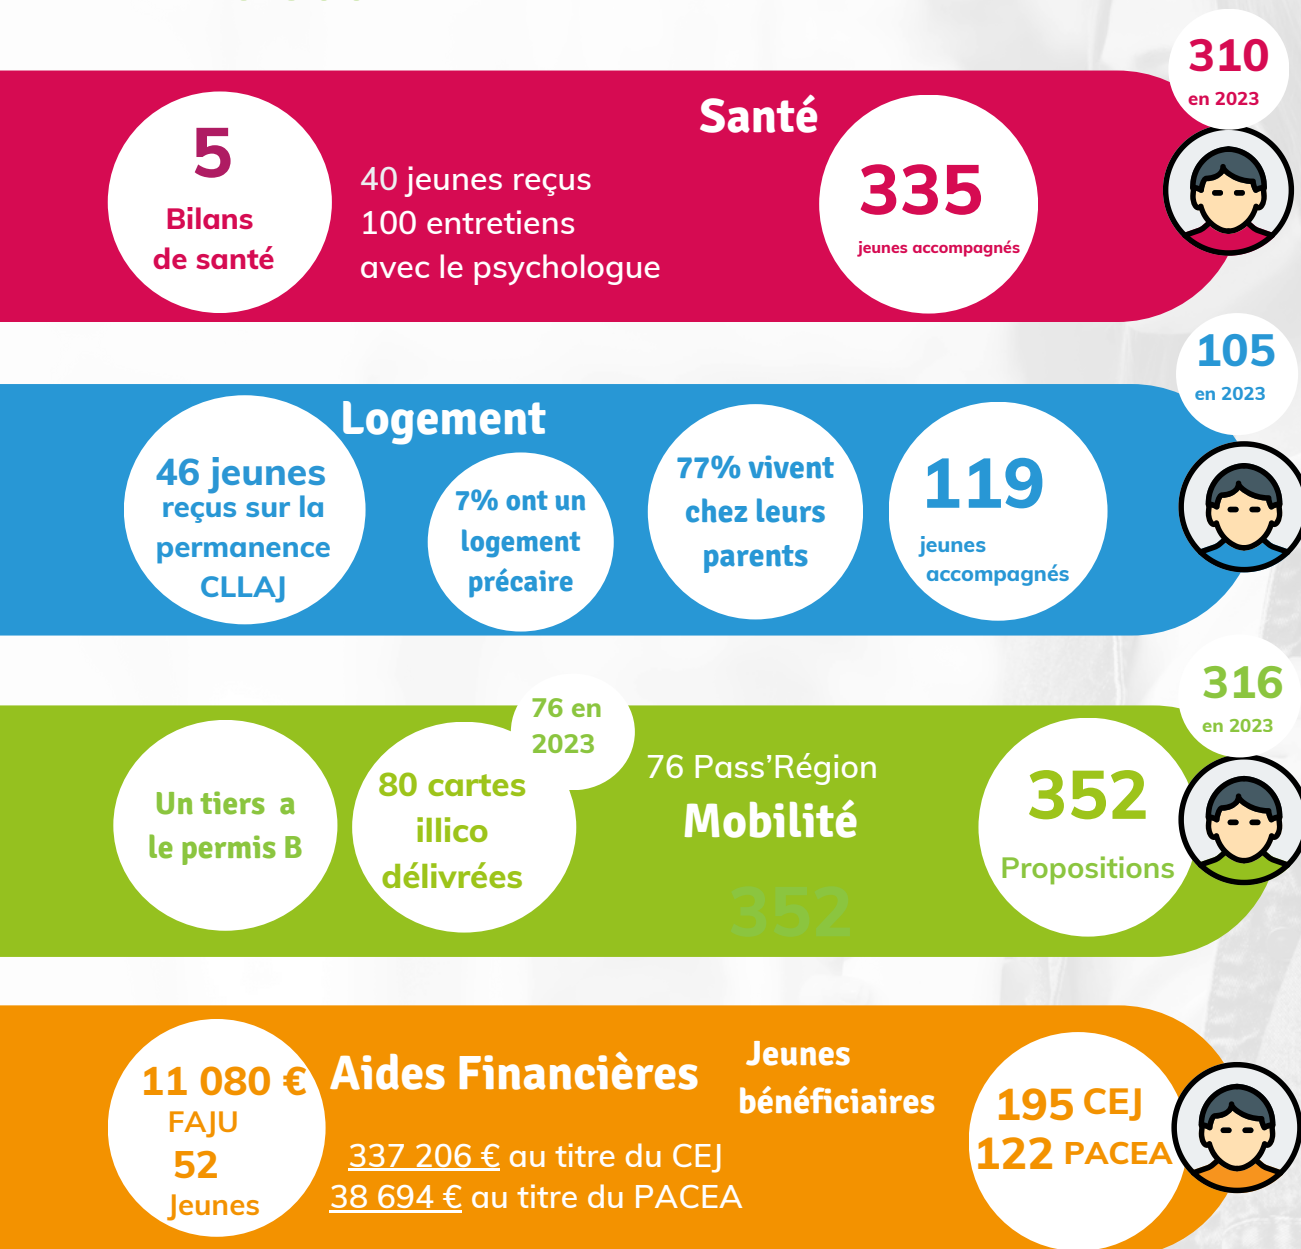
310
en 2023

Santé

5
Bilans de santé

40 jeunes reçus
100 entretiens
avec le psychologue

335
jeunes accompagnés

105
en 2023

Logement

46 jeunes reçus sur la permanence CLLAJ

7% ont un logement précaire

77% vivent chez leurs parents

119
jeunes accompagnés

316
en 2023

Un tiers a le permis B

76 en 2023

80 cartes illico délivrées

76 Pass'Région
Mobilité

352

352
Propositions

Aides Financières

11 080 €
FAJU
52
Jeunes

Jeunes bénéficiaires

337 206 € au titre du CEJ
38 694 € au titre du PACEA

195 CEJ
122 PACEA